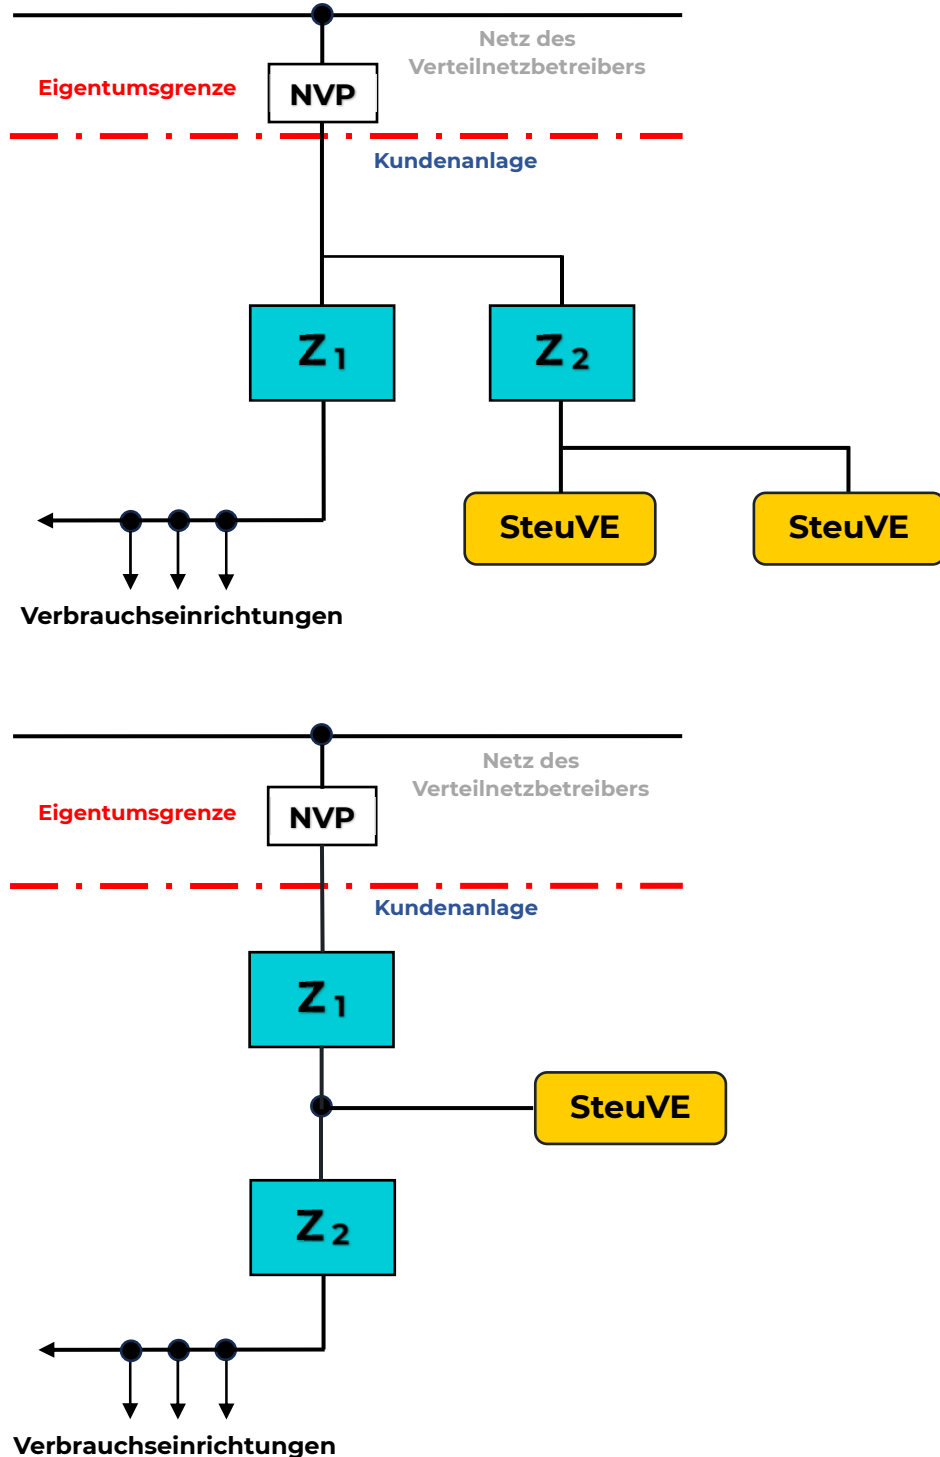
Netz des Verteilnetzbetreibers

Eigentumsgrenze

NVP

Kundenanlage

$Z_1$

$Z_2$

SteuVE

SteuVE

Verbrauchseinrichtungen

Netz des Verteilnetzbetreibers

Eigentumsgrenze

NVP

Kundenanlage

$Z_1$

SteuVE

$Z_2$

Verbrauchseinrichtungen